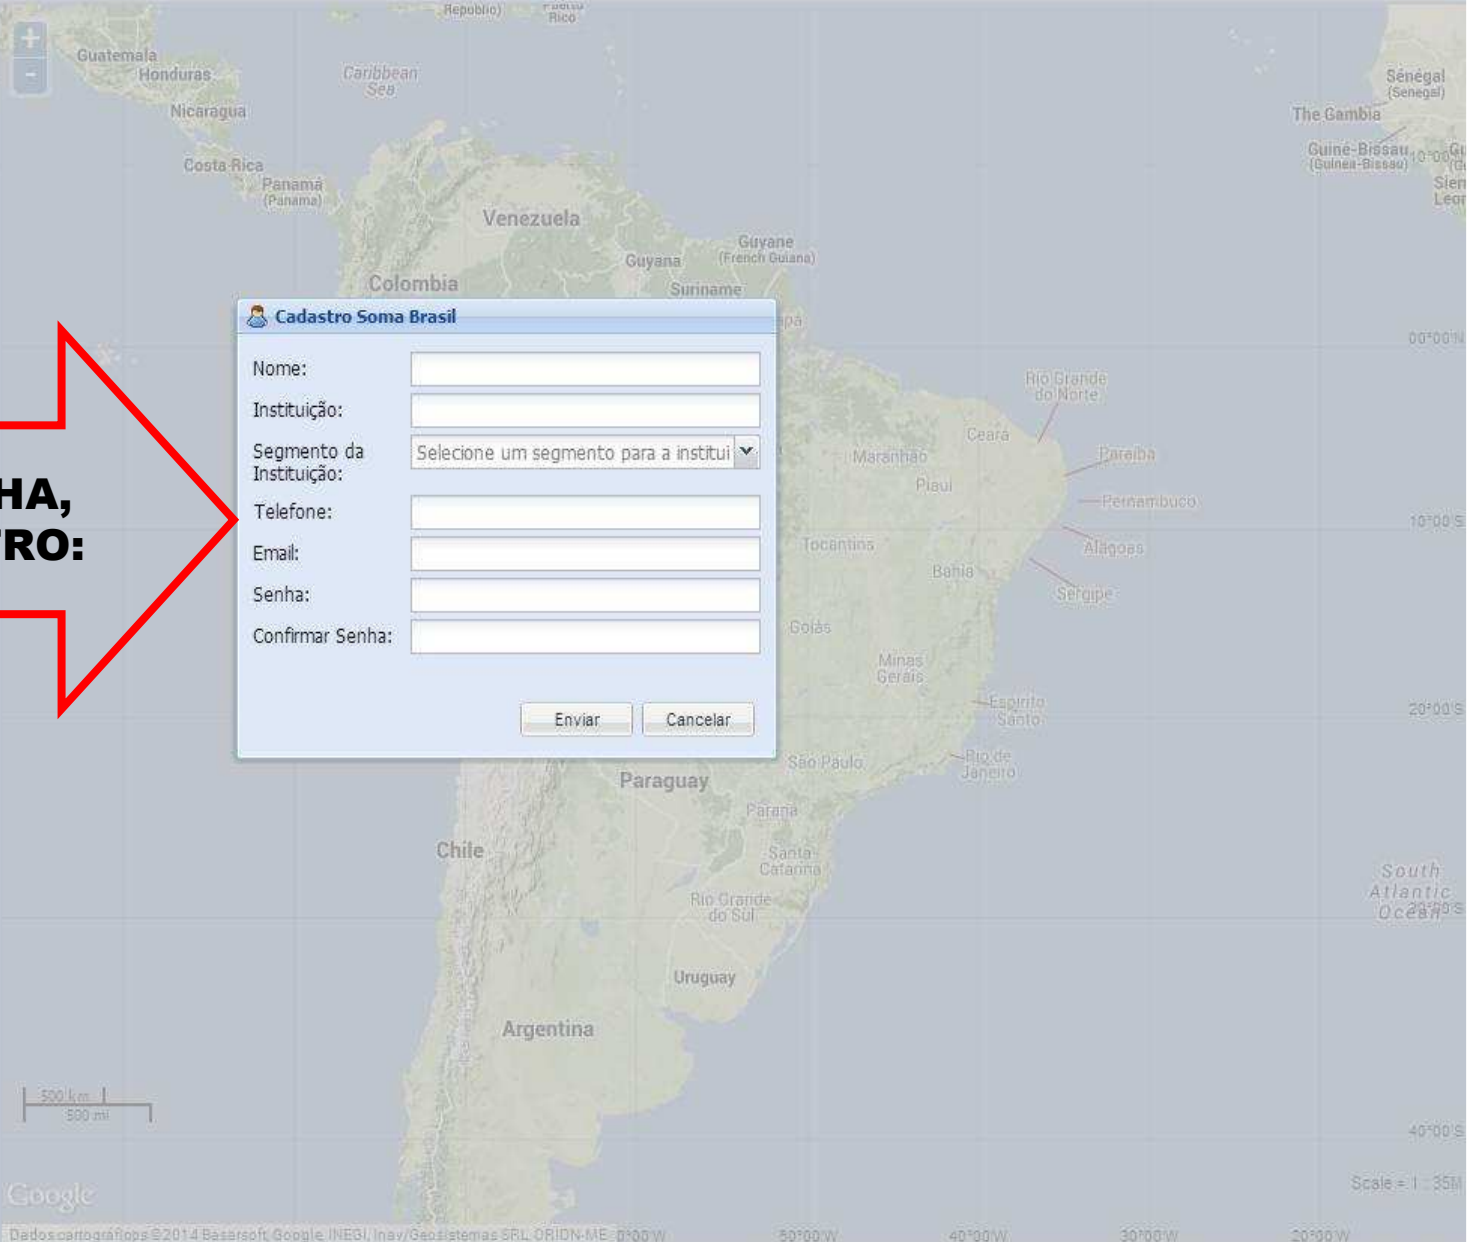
+
-
Republic)
Puerto Rico
Guatemala
Honduras
Caribbean Sea
Nicaragua
Costa Rica
Panamá (Panama)
Venezuela
Guyane (French Guiana)
Guyana
Suriname
Colombia
Sénégal (Senegal)
The Gambia
Guiné-Bissau (Guinea-Bissau)
Sierra Leone
00°00'N

HA,
RO:

Cadastro Soma Brasil
Nome:
Instituição:
Segmento da Instituição:
Selecione um segmento para a institui
Telefone:
Email:
Senha:
Confirmar Senha:
Enviar
Cancelar

Rio Grande do Norte
Ceará
Maranhão
Paraíba
Piauí
Pernambuco
10°00'S
Tocantins
Alagoas
Bahia
Sergipe
Goiás
Minas Gerais
Espírito Santo
20°00'S
São Paulo
Rio de Janeiro
Paraguay
Paraná
Chile
Santa Catarina
Rio Grande do Sul
South Atlantic Ocean
Uruguay
Argentina
500 km
500 mi
40°00'S
Google
Scale = 1 : 35M
Dados cartográficos ©2014 Basarsoft, Google, INEGI, Inav/Geosistemas SRL, ORION-ME
80°00'W
50°00'W
40°00'W
30°00'W
20°00'W